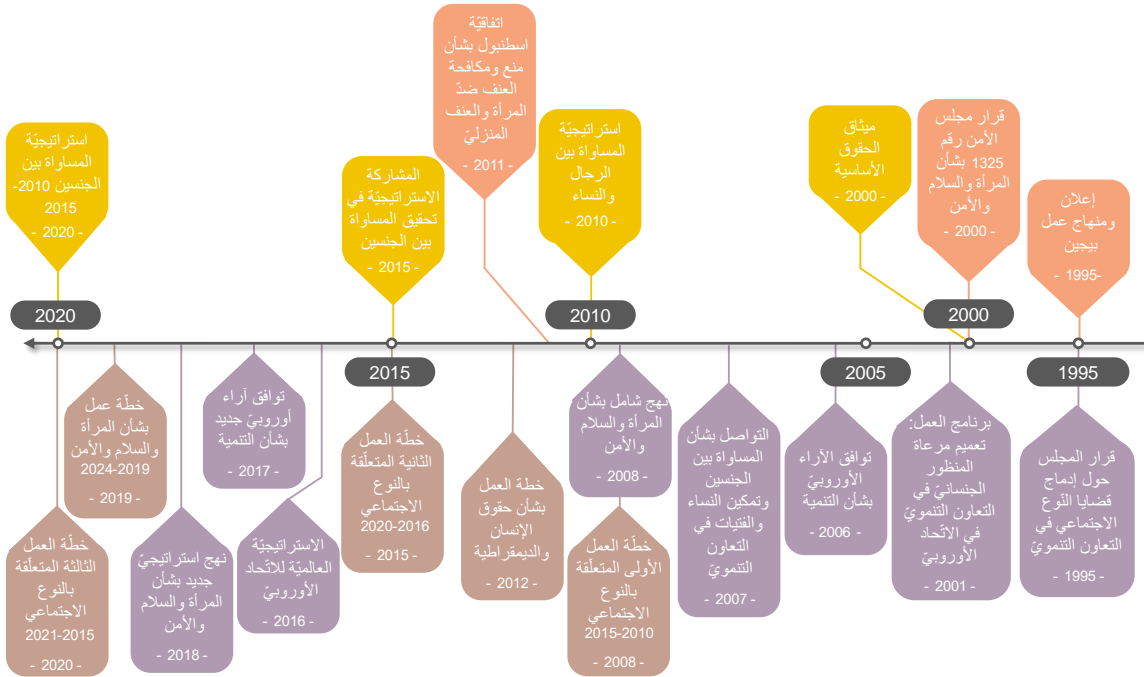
استراتيجيّة المساواة بين الجنسين 2010-2015
- 2020 -

المشاركة الاستراتيجيّة في تحقيق المساواة بين الجنسين
- 2015 -

اتفاقيّة اسطنبول بشأن منع ومكافحة العنف ضدّ المرأة والعنف المنزليّ
- 2011 -

استراتيجيّة المساواة بين الرجال والنساء
- 2010 -

ميثاق الحقوق الأساسية
- 2000 -

قرار مجلس الأمن رقم 1325 بشأن المرأة والسلام والأمن
- 2000 -

إعلان ومنهاج عمل بيجين
-1995-

2020

2015

2010

2005

2000

1995

خطّة العمل الثالثة المتعلّقة بالنوع الاجتماعي 2021-2015
- 2020 -

خطّة عمل بشأن المرأة والسلام والأمن 2024-2019
- 2019 -

نهج استراتيجيّ جديد بشأن المرأة والسلام والأمن
- 2018 -

توافق آراء أوروبيّ جديد بشأن التنمية
- 2017 -

الاستراتيجيّة العالميّة للاتّحاد الأوروبيّ
- 2016 -

خطّة العمل الثانية المتعلّقة بالنوع الاجتماعي 2020-2016
- 2015 -

خطة العمل بشأن حقوق الإنسان والديمقراطية
- 2012 -

نهج شامل بشأن المرأة والسلام والأمن
- 2008 -

خطّة العمل الأولى المتعلّقة بالنوع الاجتماعي 2015-2010
- 2008 -

التواصل بشأن المساواة بين الجنسين وتمكين النساء والفتيات في التعاون التنمويّ
- 2007 -

توافق الآراء الأوروبيّ بشأن التنمية
- 2006 -

برنامج العمل: تعميم مرعاة المنظور الجنسانيّ في التعاون التنمويّ في الاتّحاد الأوروبيّ
- 2001 -

قرار المجلس حول إدماج قضايا النّوع الاجتماعي في التعاون التنمويّ
- 1995 -